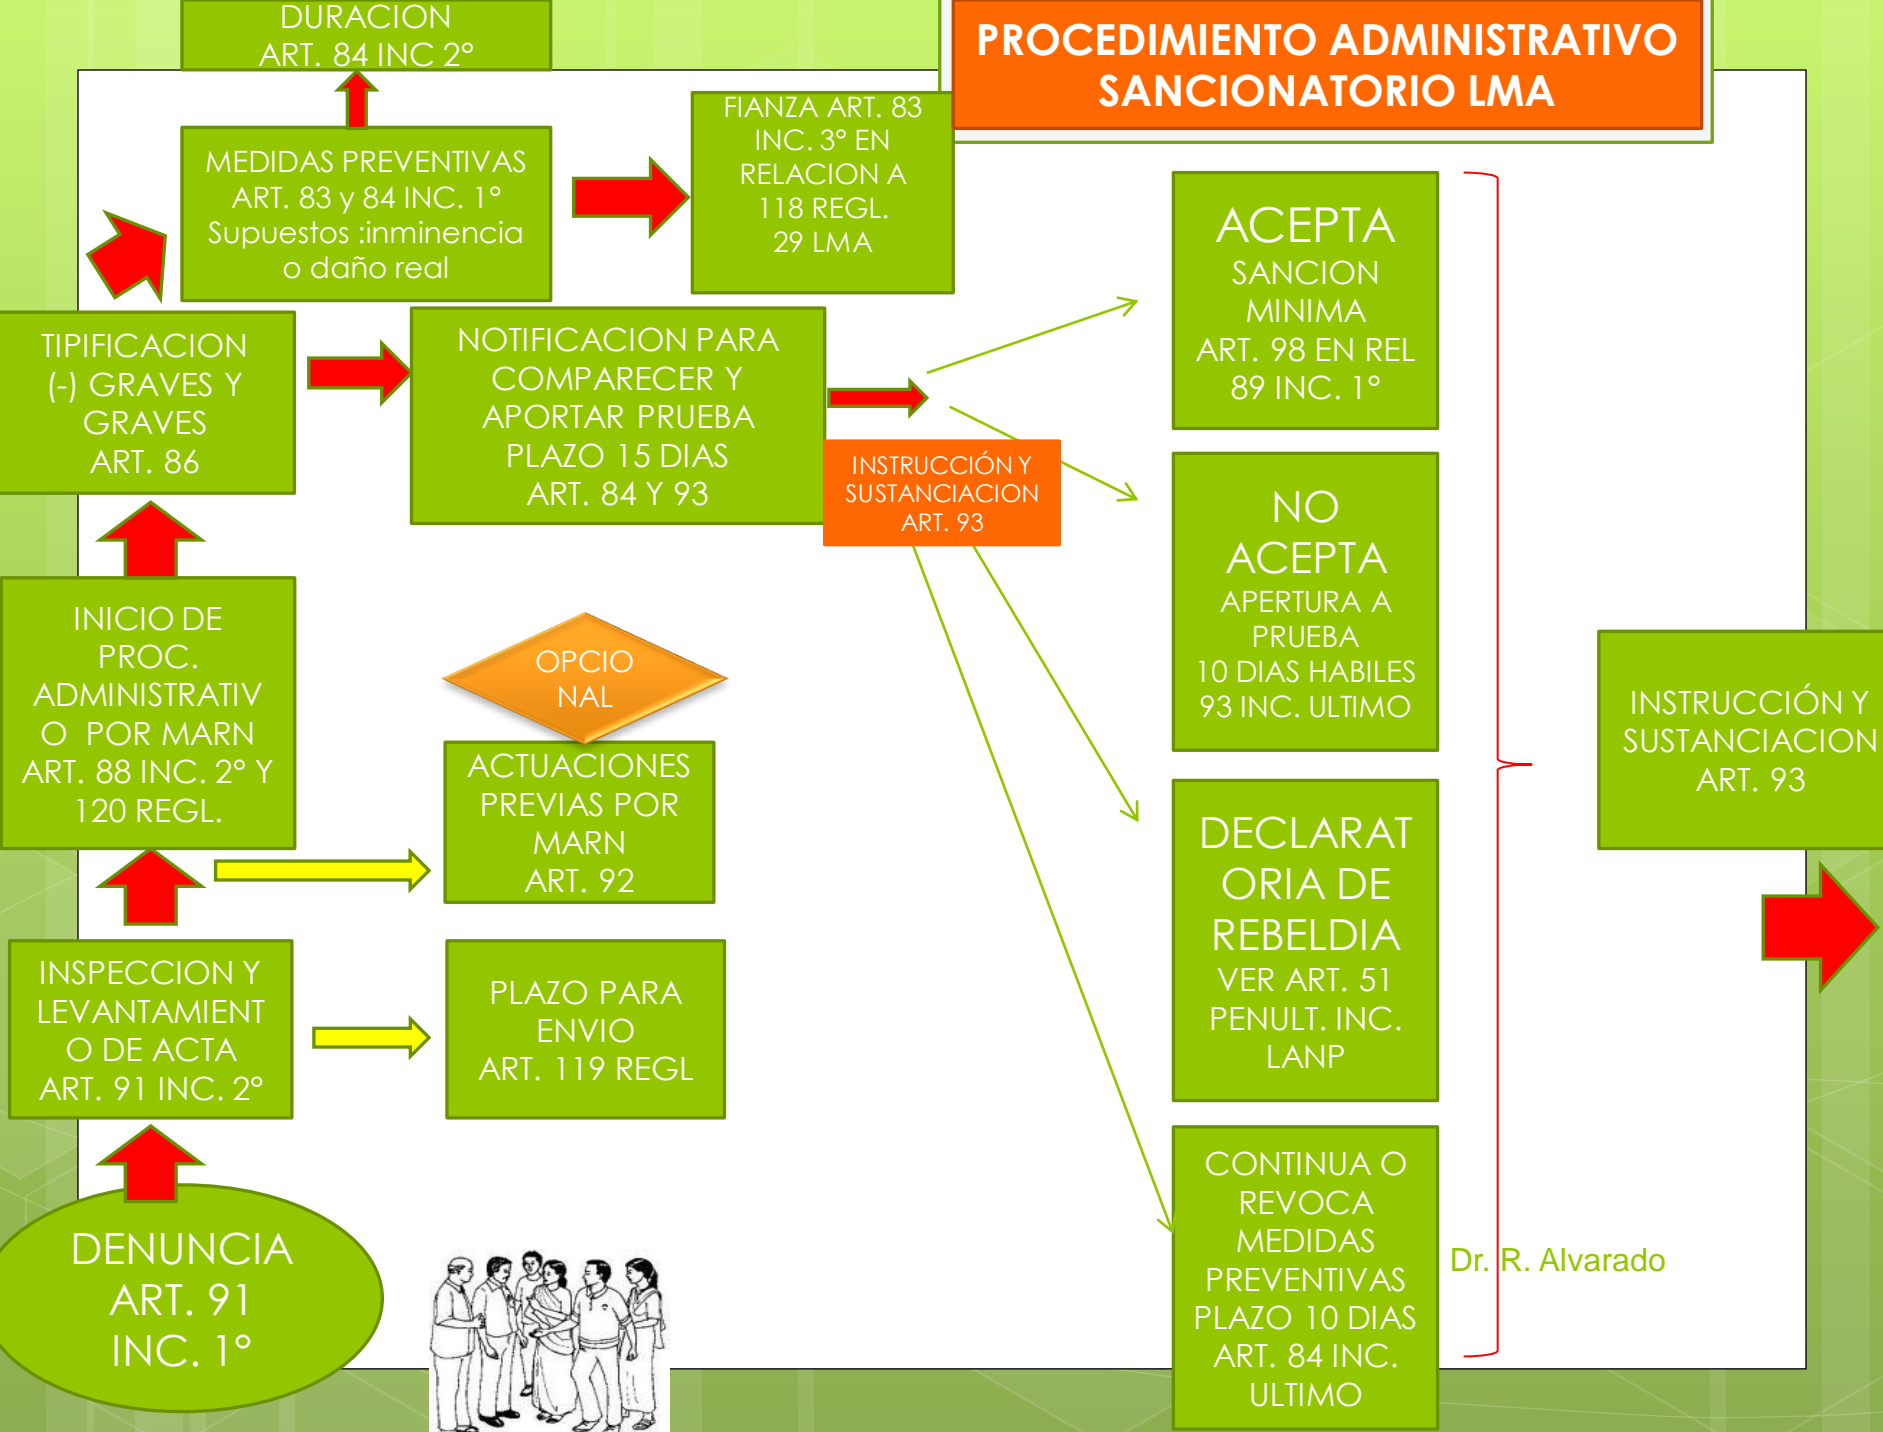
PROCEDIMIENTO ADMINISTRATIVO SANCIONATORIO LMA

DURACION
ART. 84 INC 2°

MEDIDAS PREVENTIVAS
ART. 83 y 84 INC. 1°
Supuestos :inminencia o daño real

FIANZA ART. 83 INC. 3° EN RELACION A 118 REGL. 29 LMA

TIPIFICACION
(-) GRAVES Y GRAVES
ART. 86

NOTIFICACION PARA COMPARECER Y APORTAR PRUEBA
PLAZO 15 DIAS
ART. 84 Y 93

INSTRUCCIÓN Y SUSTANCIACION
ART. 93

ACEPTA
SANCION MINIMA
ART. 98 EN REL 89 INC. 1°

NO ACEPTA
APERTURA A PRUEBA
10 DIAS HABILES
93 INC. ULTIMO

DECLARATORIA DE REBELDIA
VER ART. 51 PENULT. INC. LANP

CONTINUA O REVOCA MEDIDAS PREVENTIVAS
PLAZO 10 DIAS
ART. 84 INC. ULTIMO

INSTRUCCIÓN Y SUSTANCIACION
ART. 93

INICIO DE PROC. ADMINISTRATIVO POR MARN
ART. 88 INC. 2° Y 120 REGL.

OPCIONAL

ACTUACIONES PREVIAS POR MARN
ART. 92

INSPECCION Y LEVANTAMIENTO DE ACTA
ART. 91 INC. 2°

PLAZO PARA ENVIO
ART. 119 REGL

DENUNCIA
ART. 91
INC. 1°

Dr. R. Alvarado